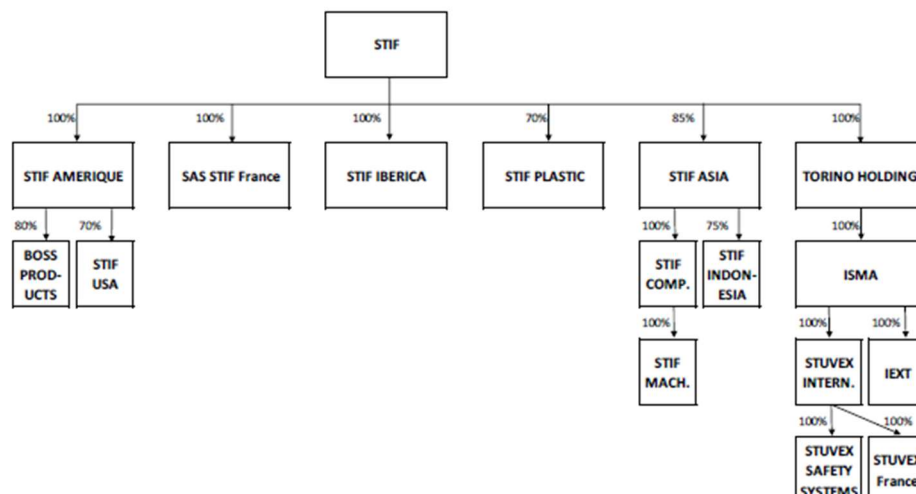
STIF

100%
STIF AMERIQUE
80%
BOSS PROD-UCTS
70%
STIF USA

100%
SAS STIF France

100%
STIF IBERICA

70%
STIF PLASTIC

85%
STIF ASIA
100%
STIF COMP.
100%
STIF MACH.
75%
STIF INDON-ESIA

100%
TORINO HOLDING
100%
ISMA
100%
STUVEX INTERN.
100%
STUVEX SAFETY SYSTEMS
100%
STUVEX France
100%
IEXT